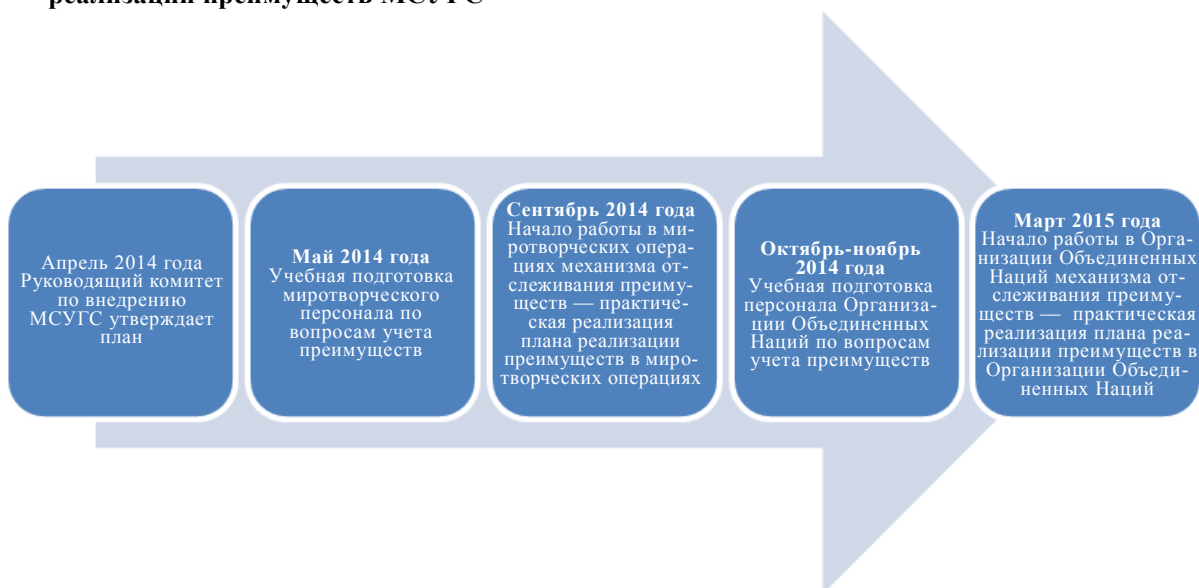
реализации преимуществ МСУГС

Апрель 2014 года Руководящий комитет по внедрению МСУГС утверждает план

Май 2014 года
Учебная подготовка миротворческого персонала по вопросам учета преимуществ

Сентябрь 2014 года
Начало работы в миротворческих операциях механизма отслеживания преимуществ — практическая реализация плана реализации преимуществ в миротворческих операциях

Октябрь-ноябрь 2014 года
Учебная подготовка персонала Организации Объединенных Наций по вопросам учета преимуществ

Март 2015 года
Начало работы в Организации Объединенных Наций механизма отслеживания преимуществ — практическая реализация плана реализации преимуществ в Организации Объединенных Наций